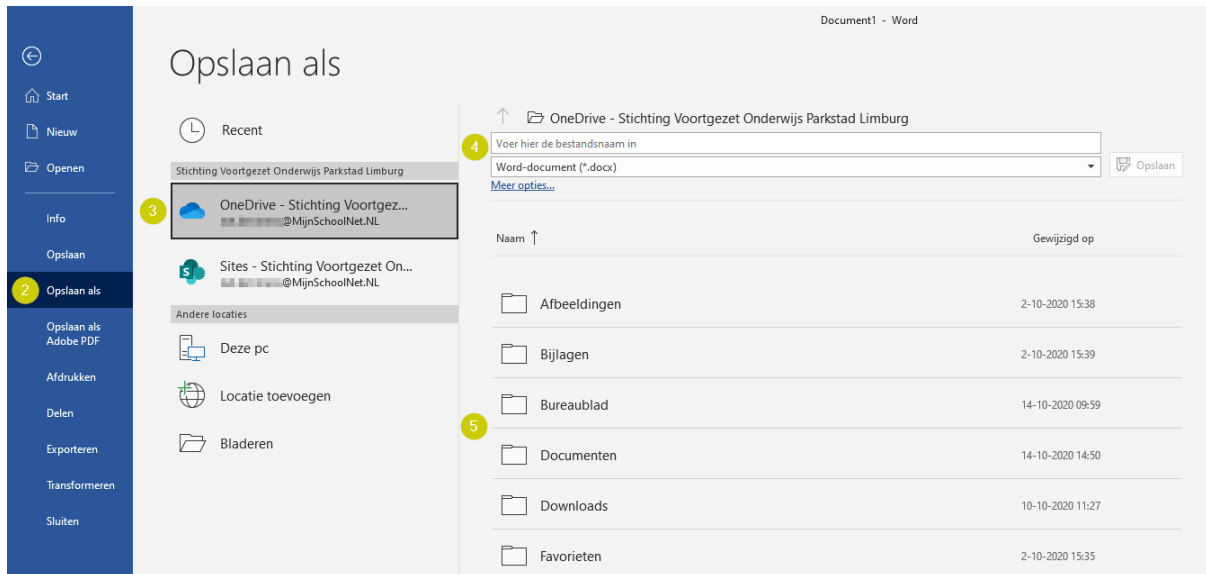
Document1 - Word

Start
Nieuw
Openen
Info
Opslaan
2 Opslaan als
Opslaan als Adobe PDF
Afdrukken
Delen
Exporteren
Transformeren
Sluiten

Opslaan als

Recent

Stichting Voortgezet Onderwijs Parkstad Limburg

3 OneDrive - Stichting Voortgez...
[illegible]@MijnSchoolNet.NL

Sites - Stichting Voortgezet On...
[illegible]@MijnSchoolNet.NL

Andere locaties

Deze pc
Locatie toevoegen
Bladeren

OneDrive - Stichting Voortgezet Onderwijs Parkstad Limburg

4 Voer hier de bestandsnaam in
Word-document (*.docx)
Opslaan
Meer opties...

| Naam ↑ | Gewijzigd op |
|---|---|
| Afbeeldingen | 2-10-2020 15:38 |
| Bijlagen | 2-10-2020 15:39 |
| Bureaublad | 14-10-2020 09:59 |
| Documenten | 14-10-2020 14:50 |
| Downloads | 10-10-2020 11:27 |
| Favorieten | 2-10-2020 15:35 |

5